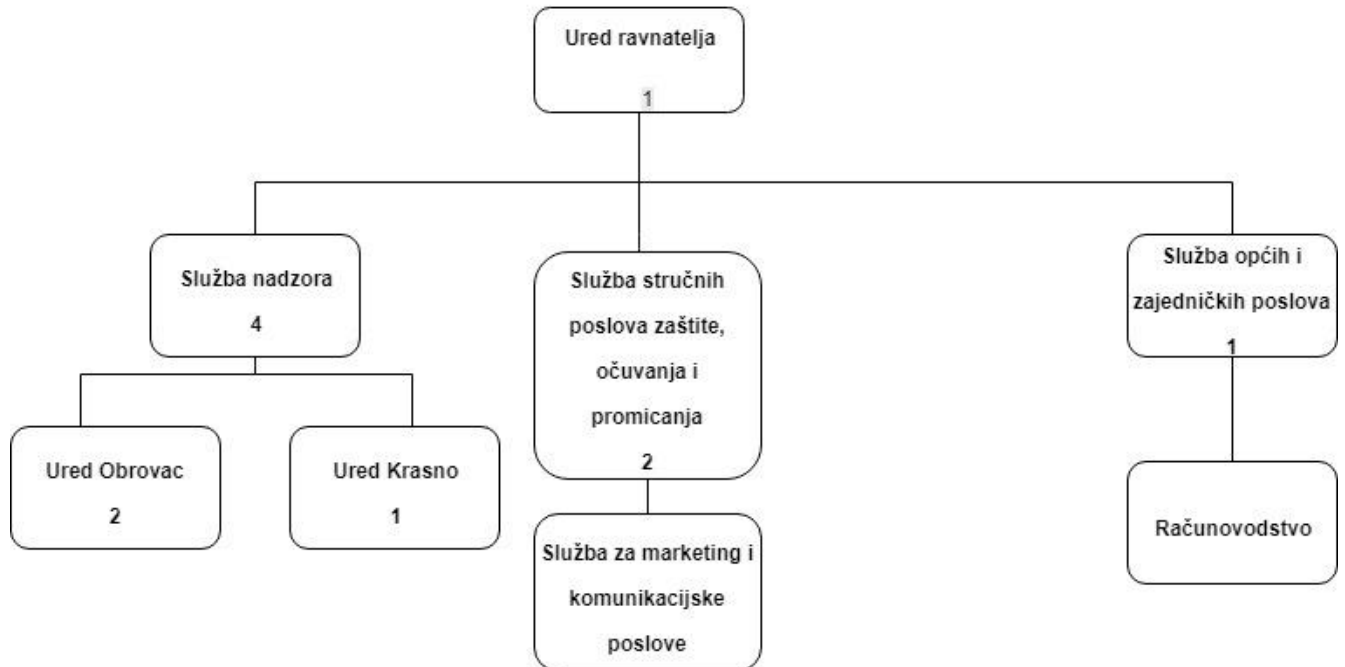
Ured ravnatelja

1

Služba nadzora

4

Služba stručnih poslova zaštite, očuvanja i promicanja

2

Služba općih i zajedničkih poslova

1

Ured Obrovac

2

Ured Krasno

1

Služba za marketing i komunikacijske poslove

Računovodstvo